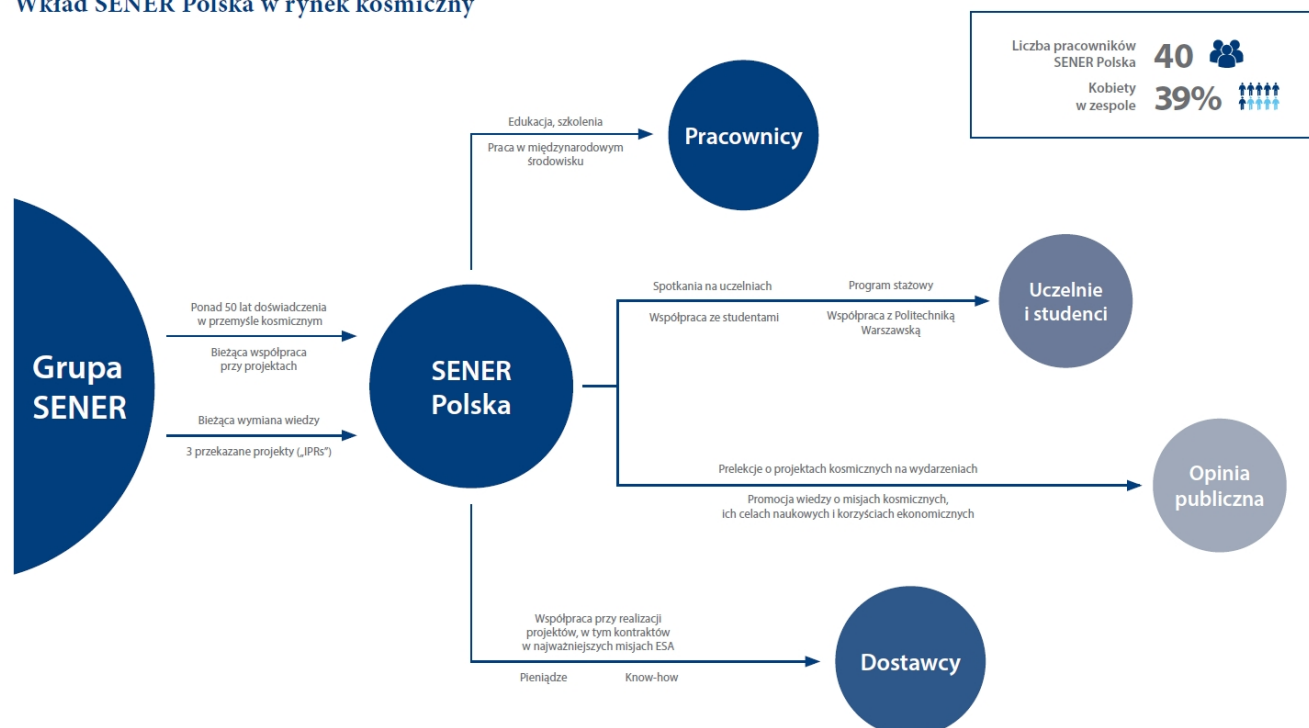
Wkład SENER Polska w rynek kosmiczny

Liczba pracowników SENER Polska 40
Kobiety w zespole 39%

Grupa SENER

Ponad 50 lat doświadczenia w przemyśle kosmicznym

Bieżąca współpraca przy projektach

Bieżąca wymiana wiedzy

3 przekazane projekty („IPRs")

SENER Polska

Edukacja, szkolenia

Praca w międzynarodowym środowisku

Pracownicy

Spotkania na uczelniach

Współpraca ze studentami

Program stażowy

Współpraca z Politechniką Warszawską

Uczelnie i studenci

Prelekcje o projektach kosmicznych na wydarzeniach

Promocja wiedzy o misjach kosmicznych, ich celach naukowych i korzyściach ekonomicznych

Opinia publiczna

Współpraca przy realizacji projektów, w tym kontraktów w najważniejszych misjach ESA

Pieniądze

Know-how

Dostawcy